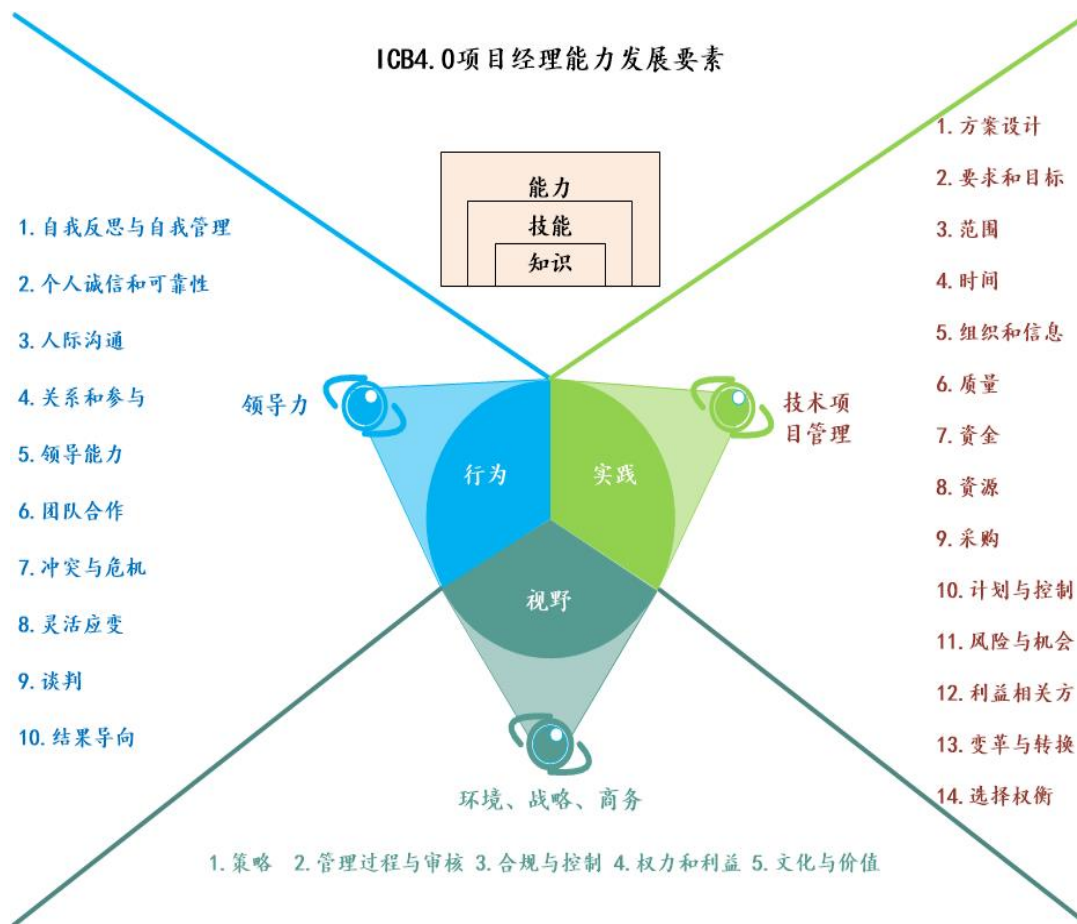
ICB4.0项目经理能力发展要素

能力
技能
知识

1. 自我反思与自我管理
2. 个人诚信和可靠性
3. 人际沟通
4. 关系和参与
5. 领导能力
6. 团队合作
7. 冲突与危机
8. 灵活应变
9. 谈判
10. 结果导向

领导力

行为

实践

技术项目管理

视野

环境、战略、商务

1. 方案设计
2. 要求和目标
3. 范围
4. 时间
5. 组织和信息
6. 质量
7. 资金
8. 资源
9. 采购
10. 计划与控制
11. 风险与机会
12. 利益相关方
13. 变革与转换
14. 选择权衡

1. 策略 2. 管理过程与审核 3. 合规与控制 4. 权力和利益 5. 文化与价值